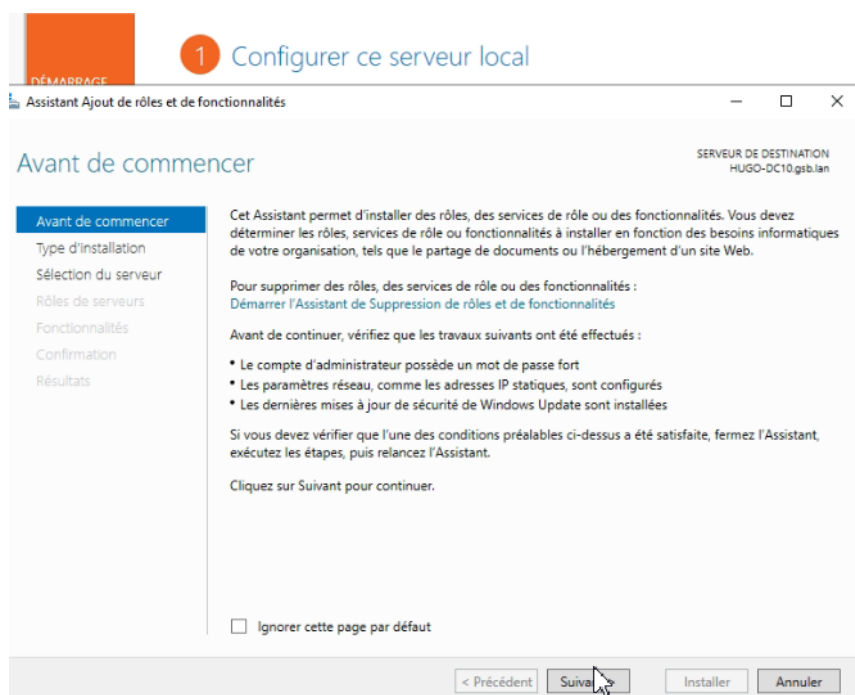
DÉMARRAGE

1 Configurer ce serveur local

Assistant Ajout de rôles et de fonctionnalités

Avant de commencer

SERVEUR DE DESTINATION
HUGO-DC10.gsb.lan

Avant de commencer
Type d'installation
Sélection du serveur
Rôles de serveurs
Fonctionnalités
Confirmation
Résultats

Cet Assistant permet d'installer des rôles, des services de rôle ou des fonctionnalités. Vous devez déterminer les rôles, services de rôle ou fonctionnalités à installer en fonction des besoins informatiques de votre organisation, tels que le partage de documents ou l'hébergement d'un site Web.

Pour supprimer des rôles, des services de rôle ou des fonctionnalités :
Démarrer l'Assistant de Suppression de rôles et de fonctionnalités

Avant de continuer, vérifiez que les travaux suivants ont été effectués :

• Le compte d'administrateur possède un mot de passe fort
• Les paramètres réseau, comme les adresses IP statiques, sont configurés
• Les dernières mises à jour de sécurité de Windows Update sont installées

Si vous devez vérifier que l'une des conditions préalables ci-dessus a été satisfaite, fermez l'Assistant, exécutez les étapes, puis relancez l'Assistant.

Cliquez sur Suivant pour continuer.

Ignorer cette page par défaut

< Précédent Suiva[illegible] Installer Annuler